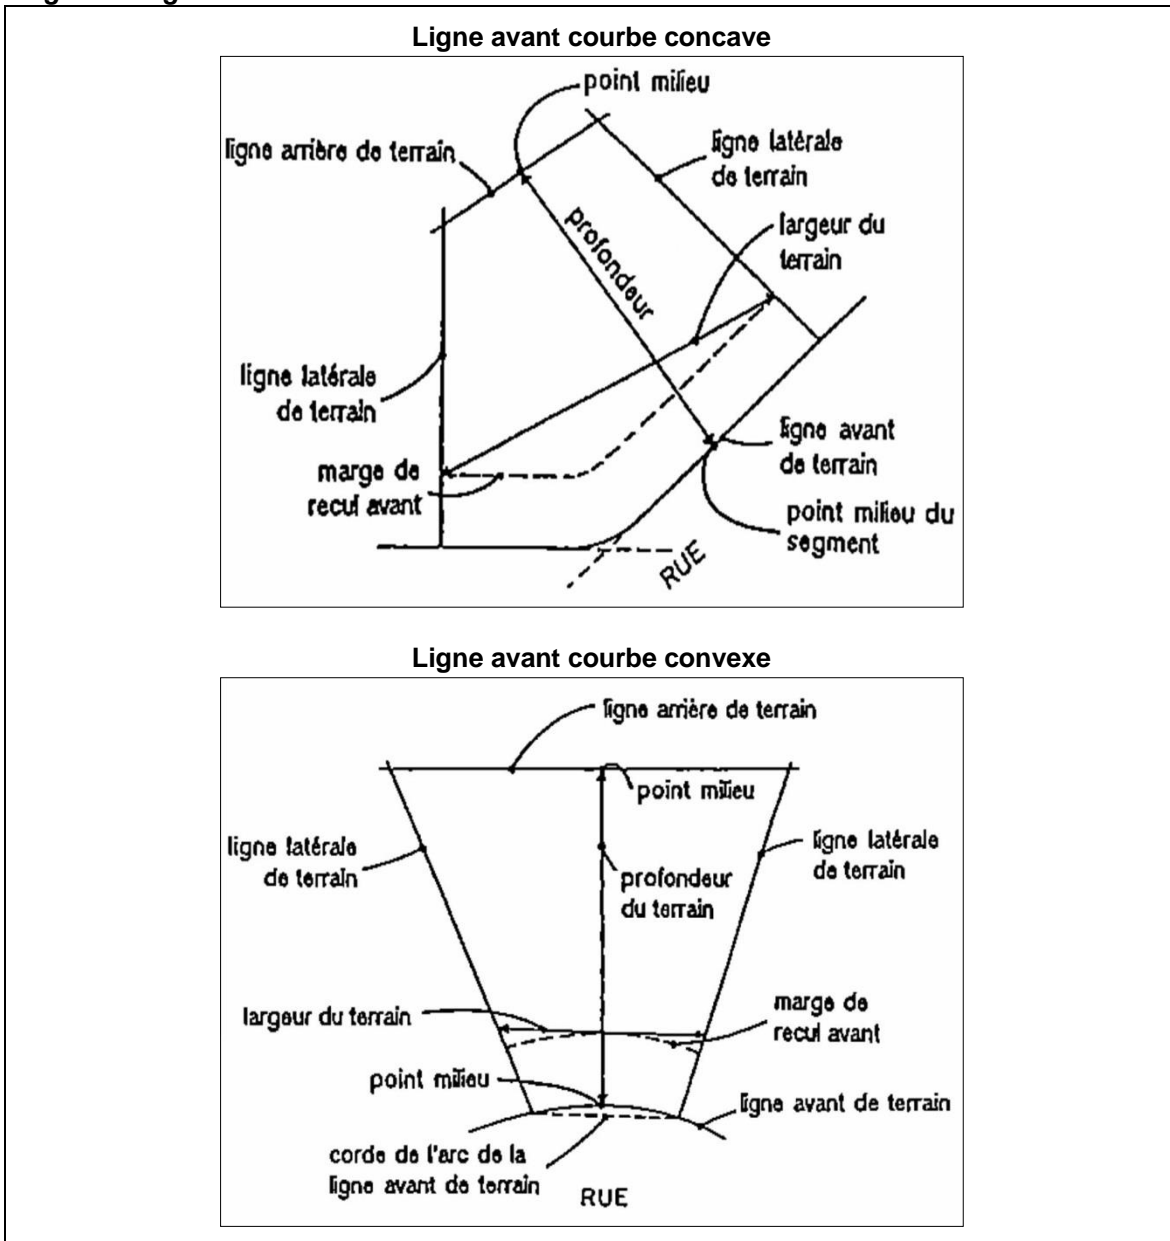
Ligne avant courbe concave

point milieu
ligne arrière de terrain
ligne latérale de terrain
profondeur
largeur du terrain
ligne latérale de terrain
ligne avant de terrain
marge de recul avant
point milieu du segment
RUE

Ligne avant courbe convexe

ligne arrière de terrain
point milieu
ligne latérale de terrain
profondeur du terrain
ligne latérale de terrain
largeur du terrain
marge de recul avant
point milieu
ligne avant de terrain
corde de l'arc de la ligne avant de terrain
RUE